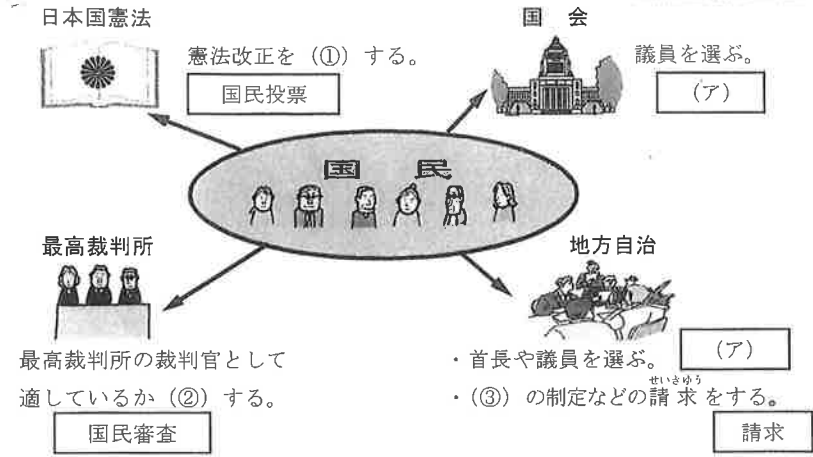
日本国憲法

憲法改正を（①）する。

国民投票

国　会

議員を選ぶ。

（ア）

国　民

最高裁判所

最高裁判所の裁判官として適しているか（②）する。

国民審査

地方自治

・首長や議員を選ぶ。

（ア）

・（③）の制定などの請求（せいきゅう）をする。

請求